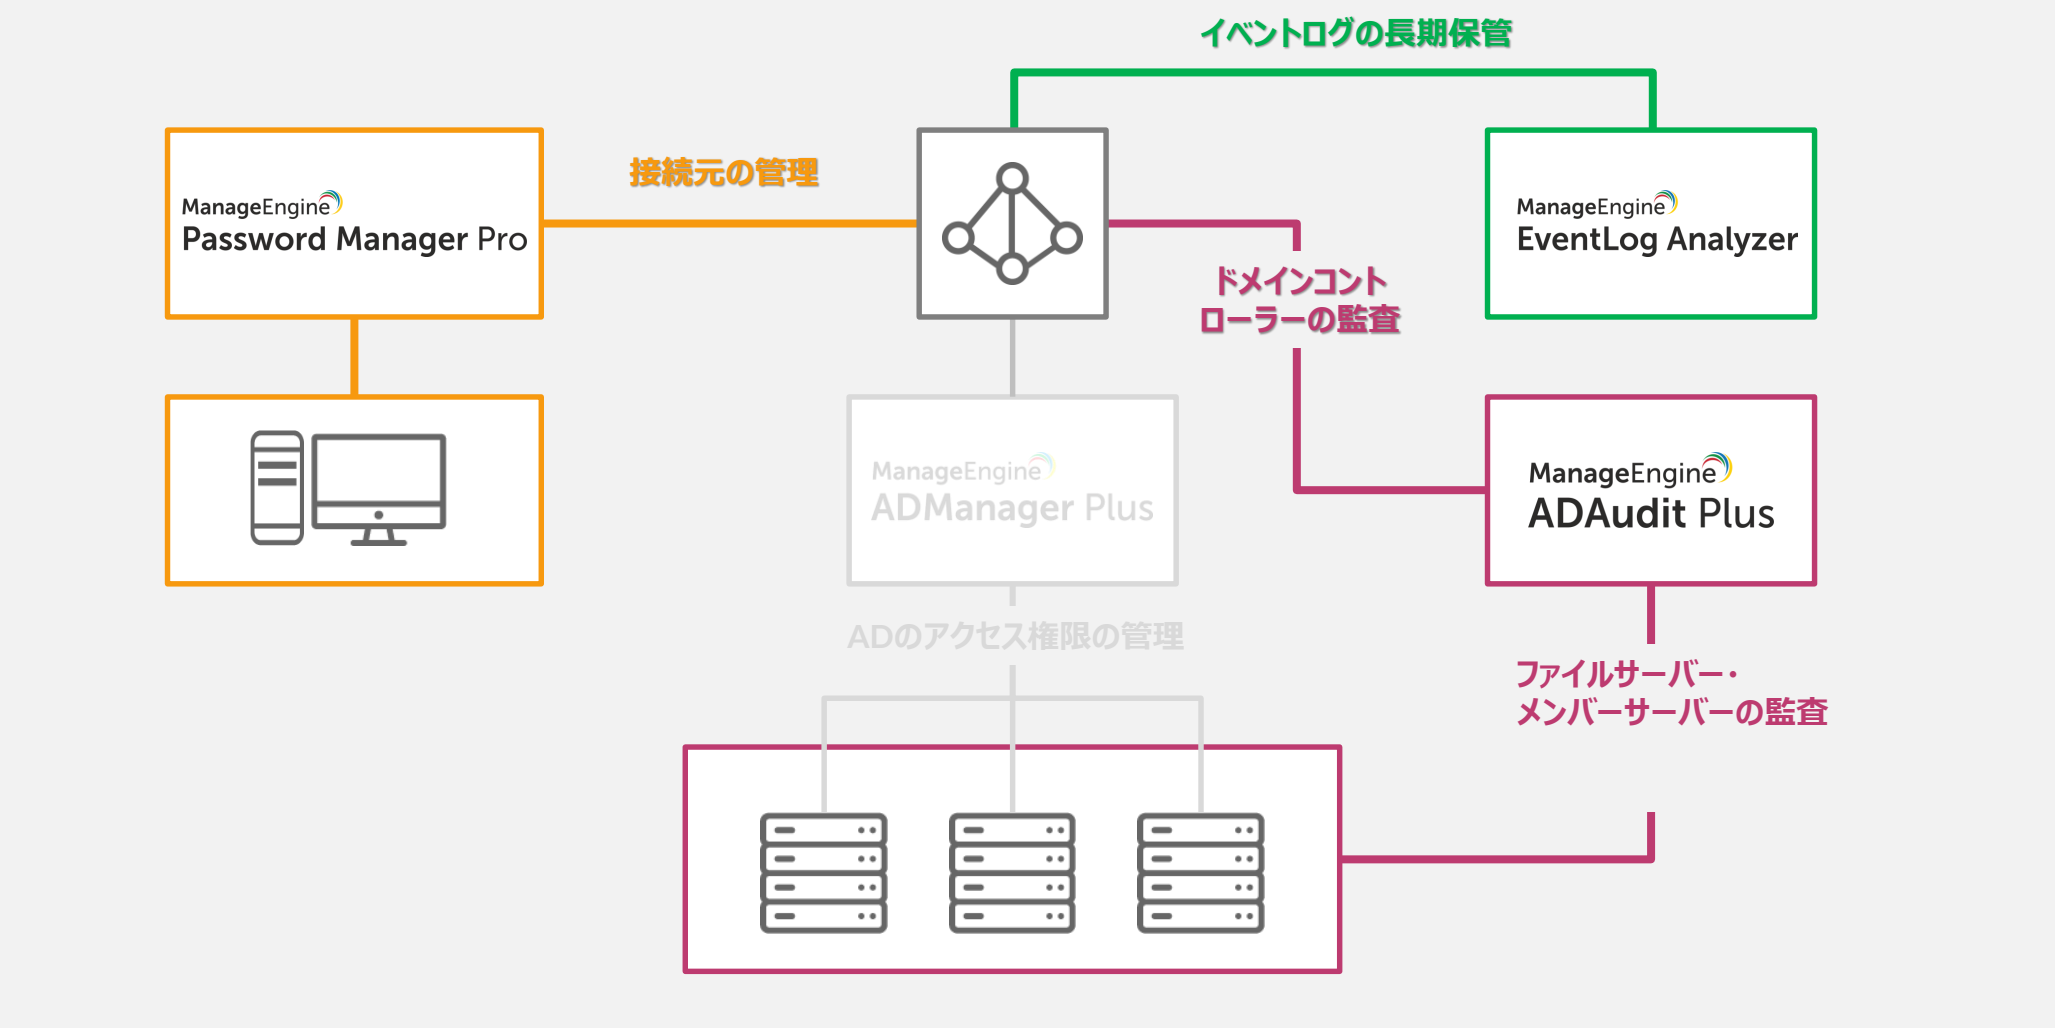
イベントログの長期保管

ManageEngine
Password Manager Pro

接続元の管理

ManageEngine
EventLog Analyzer

ドメインコントローラーの監査

ManageEngine
ADManager Plus

ManageEngine
ADAudit Plus

ADのアクセス権限の管理

ファイルサーバー・メンバーサーバーの監査